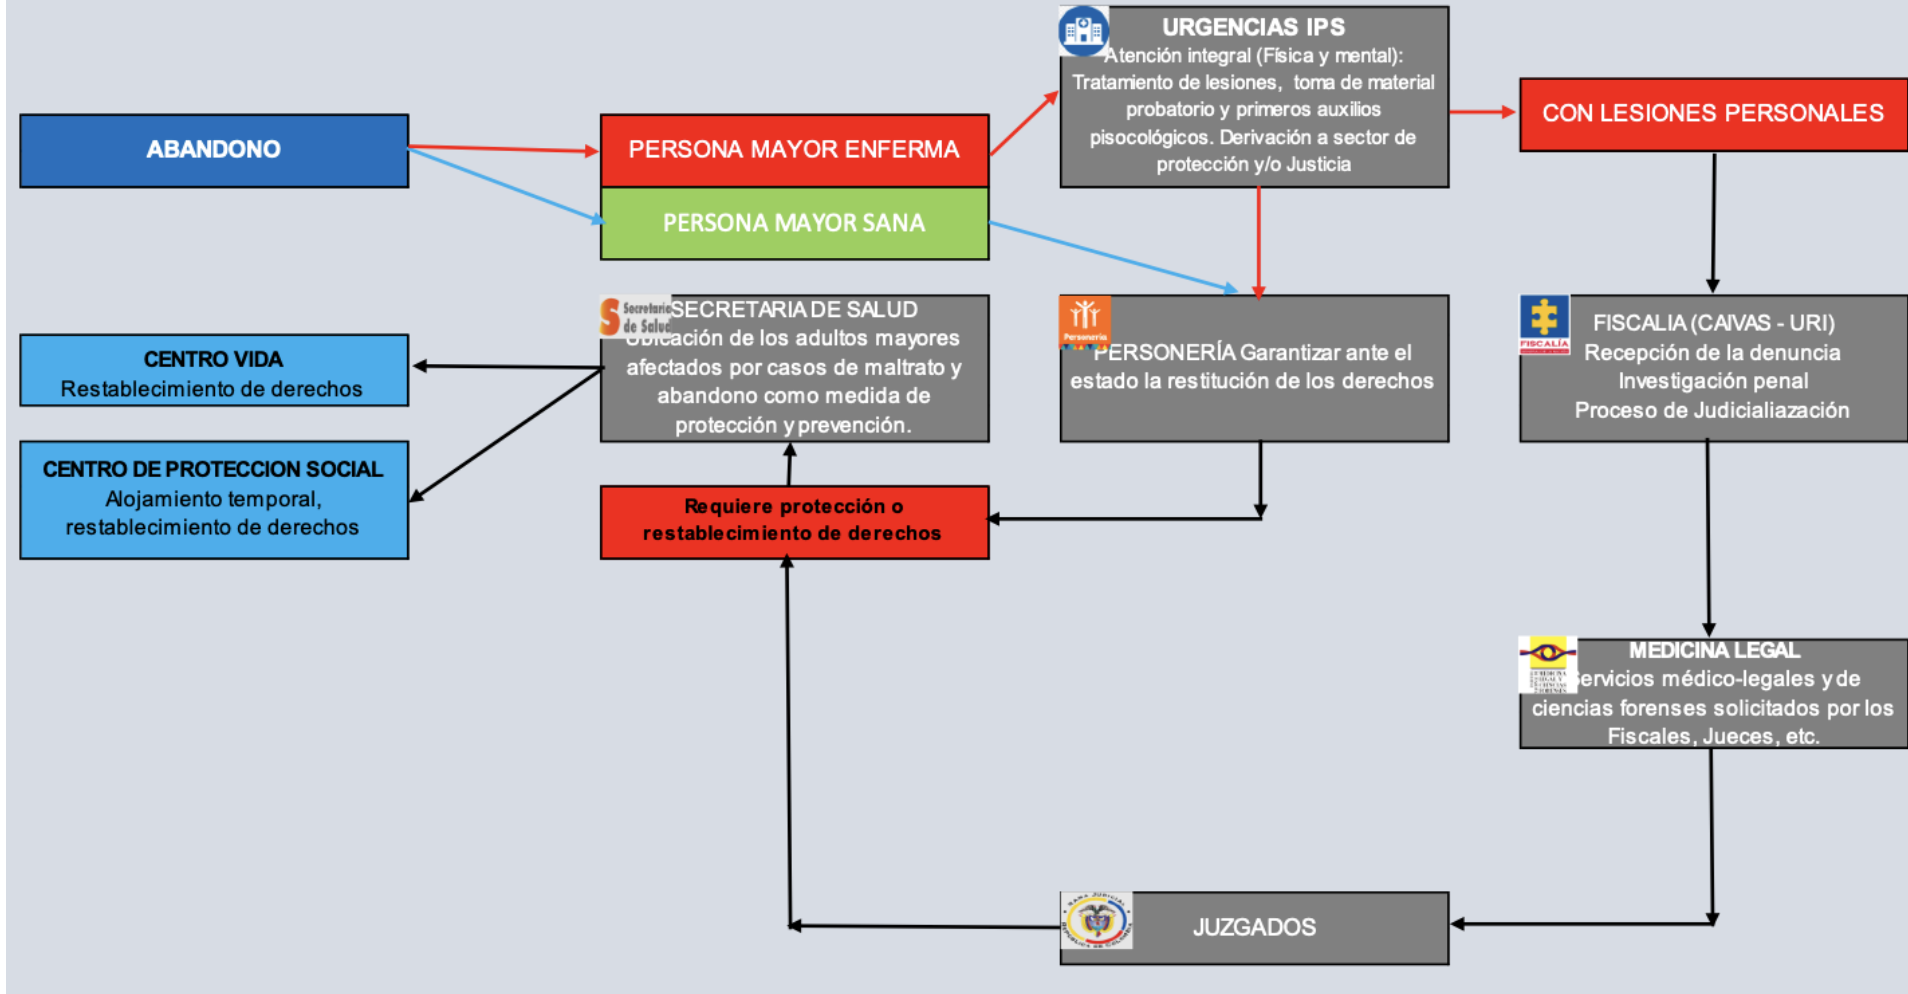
ABANDONO

PERSONA MAYOR ENFERMA

PERSONA MAYOR SANA

URGENCIAS IPS
Atención integral (Física y mental): Tratamiento de lesiones, toma de material probatorio y primeros auxilios pisocológicos. Derivación a sector de protección y/o Justicia

CON LESIONES PERSONALES

CENTRO VIDA
Restablecimiento de derechos

CENTRO DE PROTECCION SOCIAL
Alojamiento temporal, restablecimiento de derechos

Secretaría de Salud
SECRETARIA DE SALUD
Ubicación de los adultos mayores afectados por casos de maltrato y abandono como medida de protección y prevención.

Personería
PERSONERÍA Garantizar ante el estado la restitución de los derechos

FISCALÍA
FISCALIA (CAIVAS - URI)
Recepción de la denuncia
Investigación penal
Proceso de Judicialiazación

Requiere protección o restablecimiento de derechos

MEDICINA LEGAL
Servicios médico-legales y de ciencias forenses solicitados por los Fiscales, Jueces, etc.

JUZGADOS